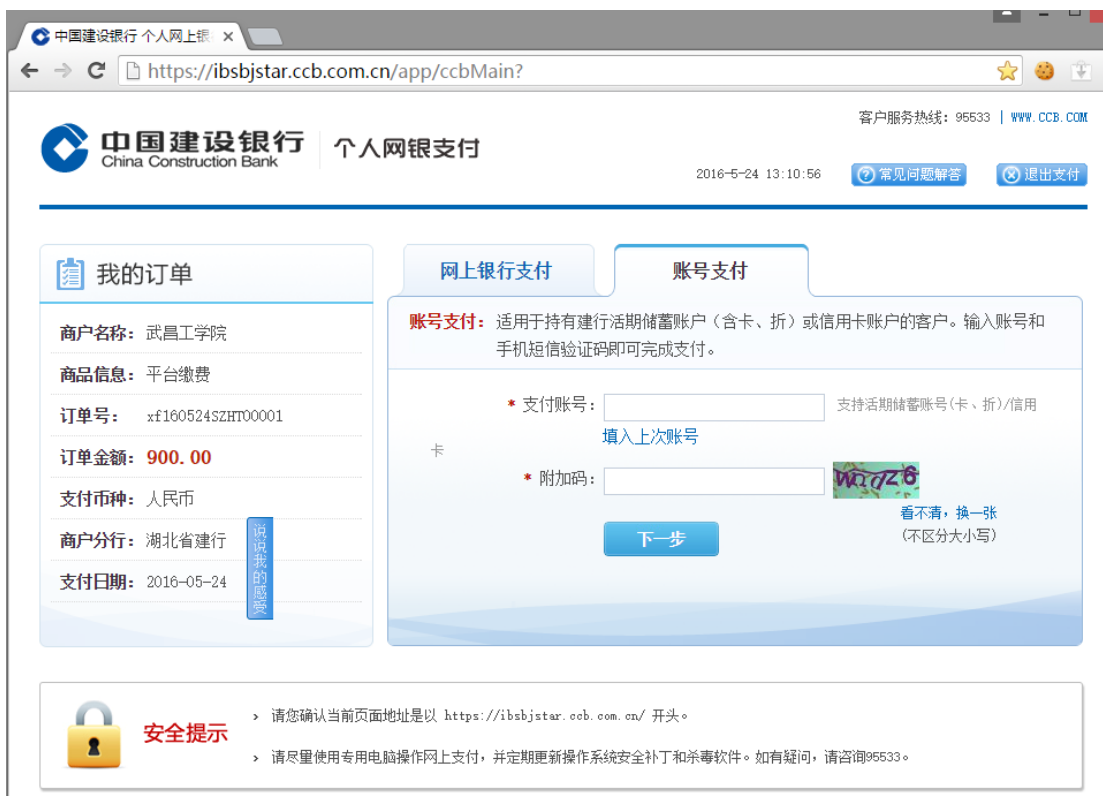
中国建设银行 个人网上银

https://ibsbjstar.ccb.com.cn/app/ccbMain?

客户服务热线：95533 | WWW.CCB.COM

中国建设银行
China Construction Bank
个人网银支付

2016-5-24 13:10:56
常见问题解答
退出支付

我的订单

商户名称：武昌工学院
商品信息：平台缴费
订单号： xf160524SZHT00001
订单金额：900.00
支付币种：人民币
商户分行：湖北省建行
支付日期：2016-05-24

说说我的感受

网上银行支付
账号支付

账号支付：适用于持有建行活期储蓄账户（含卡、折）或信用卡账户的客户。输入账号和手机短信验证码即可完成支付。

* 支付账号：
支持活期储蓄账号(卡、折)/信用卡
填入上次账号

* 附加码：
Wrdz6
看不清，换一张
(不区分大小写)

下一步

安全提示

› 请您确认当前页面地址是以 https://ibsbjstar.ccb.com.cn/ 开头。

› 请尽量使用专用电脑操作网上支付，并定期更新操作系统安全补丁和杀毒软件。如有疑问，请咨询95533。